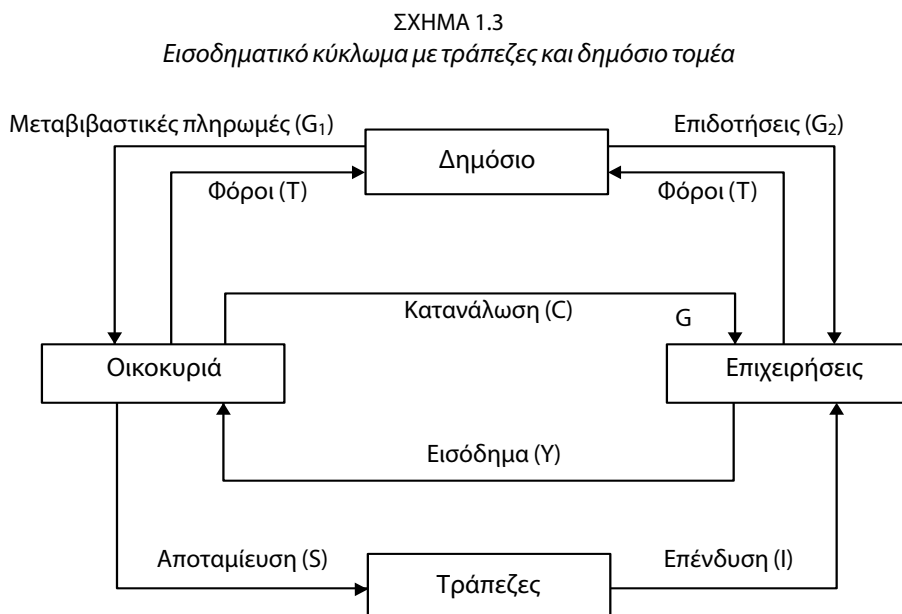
ΣΧΗΜΑ 1.3
Εισοδηματικό κύκλωμα με τράπεζες και δημόσιο τομέα

Μεταβιβαστικές πληρωμές ($G_1$)

Επιδοτήσεις ($G_2$)

Δημόσιο

Φόροι (T)

Φόροι (T)

Κατανάλωση (C)

G

Οικοκυριά

Επιχειρήσεις

Εισόδημα (Y)

Αποταμίευση (S)

Επένδυση (I)

Τράπεζες